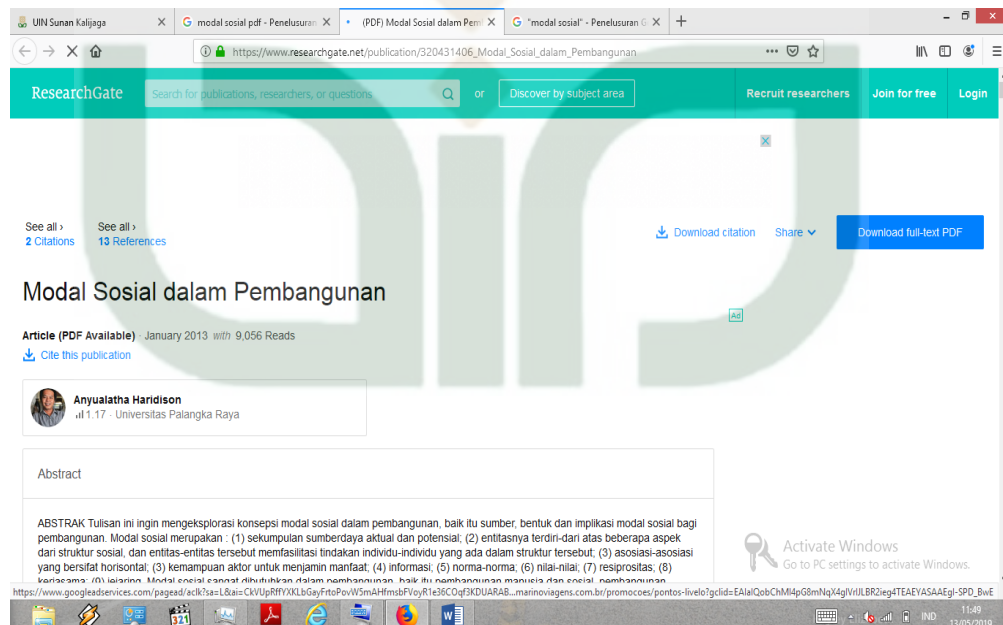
UIN Sunan Kalijaga ×
modal sosial pdf - Penelusuran ×
(PDF) Modal Sosial dalam Pem ×
"modal sosial" - Penelusuran G ×
+

https://www.researchgate.net/publication/320431406_Modal_Sosial_dalam_Pembangunan

ResearchGate
Search for publications, researchers, or questions
or
Discover by subject area
Recruit researchers
Join for free
Login

See all ›
2 Citations
See all ›
13 References

Download citation
Share
Download full-text PDF

Modal Sosial dalam Pembangunan

Ad

Article (PDF Available) · January 2013 with 9,056 Reads

Cite this publication

Anyualatha Haridison
1.17 · Universitas Palangka Raya

Abstract

ABSTRAK Tulisan ini ingin mengeksplorasi konsepsi modal sosial dalam pembangunan, baik itu sumber, bentuk dan implikasi modal sosial bagi pembangunan. Modal sosial merupakan : (1) sekumpulan sumberdaya aktual dan potensial; (2) entitasnya terdiri-dari atas beberapa aspek dari struktur sosial, dan entitas-entitas tersebut memfasilitasi tindakan individu-individu yang ada dalam struktur tersebut; (3) asosiasi-asosiasi yang bersifat horisontal; (3) kemampuan aktor untuk menjamin manfaat; (4) informasi; (5) norma-norma; (6) nilai-nilai; (7) resiprositas; (8) kerjasama; (9) jejaring. Modal sosial sangat dibutuhkan dalam pembangunan, baik itu pembangunan manusia dan sosial, pembangunan

Activate Windows
Go to PC settings to activate Windows.

https://www.googleadservices.com/pagead/aclk?sa=L&ai=CkVUpRffYXKLbGayFrtoPovW5mAHfmsbFVoyR1e36COqf3KDUARAB...marinoviagens.com.br/promocoes/pontos-livelo?gclid=EAIaIQobChMI4pG8mNqX4gIVrIJLBR2ieg4TEAEYASAAEgI-SPD_BwE

IND 11:49 13/05/2019